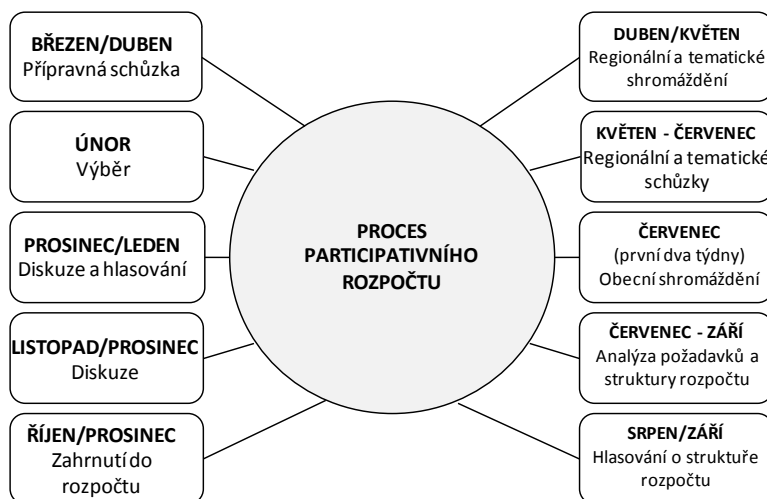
BŘEZEN/DUBEN
Přípravná schůzka

ÚNOR
Výběr

PROSINEC/LEDEN
Diskuze a hlasování

LISTOPAD/PROSINEC
Diskuze

ŘÍJEN/PROSINEC
Zahrnutí do rozpočtu

PROCES PARTICIPATIVNÍHO ROZPOČTU

DUBEN/KVĚTEN
Regionální a tematické shromáždění

KVĚTEN - ČERVENEC
Regionální a tematické schůzky

ČERVENEC
(první dva týdny)
Obecní shromáždění

ČERVENEC - ZÁŘÍ
Analýza požadavků a struktury rozpočtu

SRPEN/ZÁŘÍ
Hlasování o struktuře rozpočtu